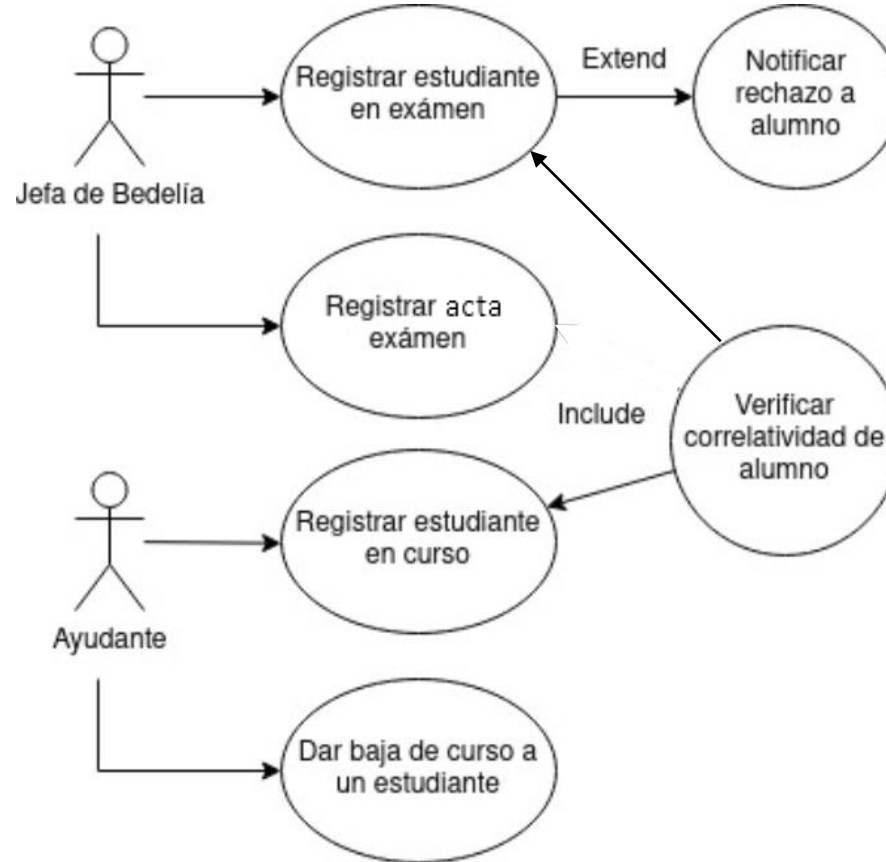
Registrar estudiante en exámen

Extend

Notificar rechazo a alumno

Jefa de Bedelía

Registrar acta exámen

Include

Verificar correlatividad de alumno

Registrar estudiante en curso

Ayudante

Dar baja de curso a un estudiante